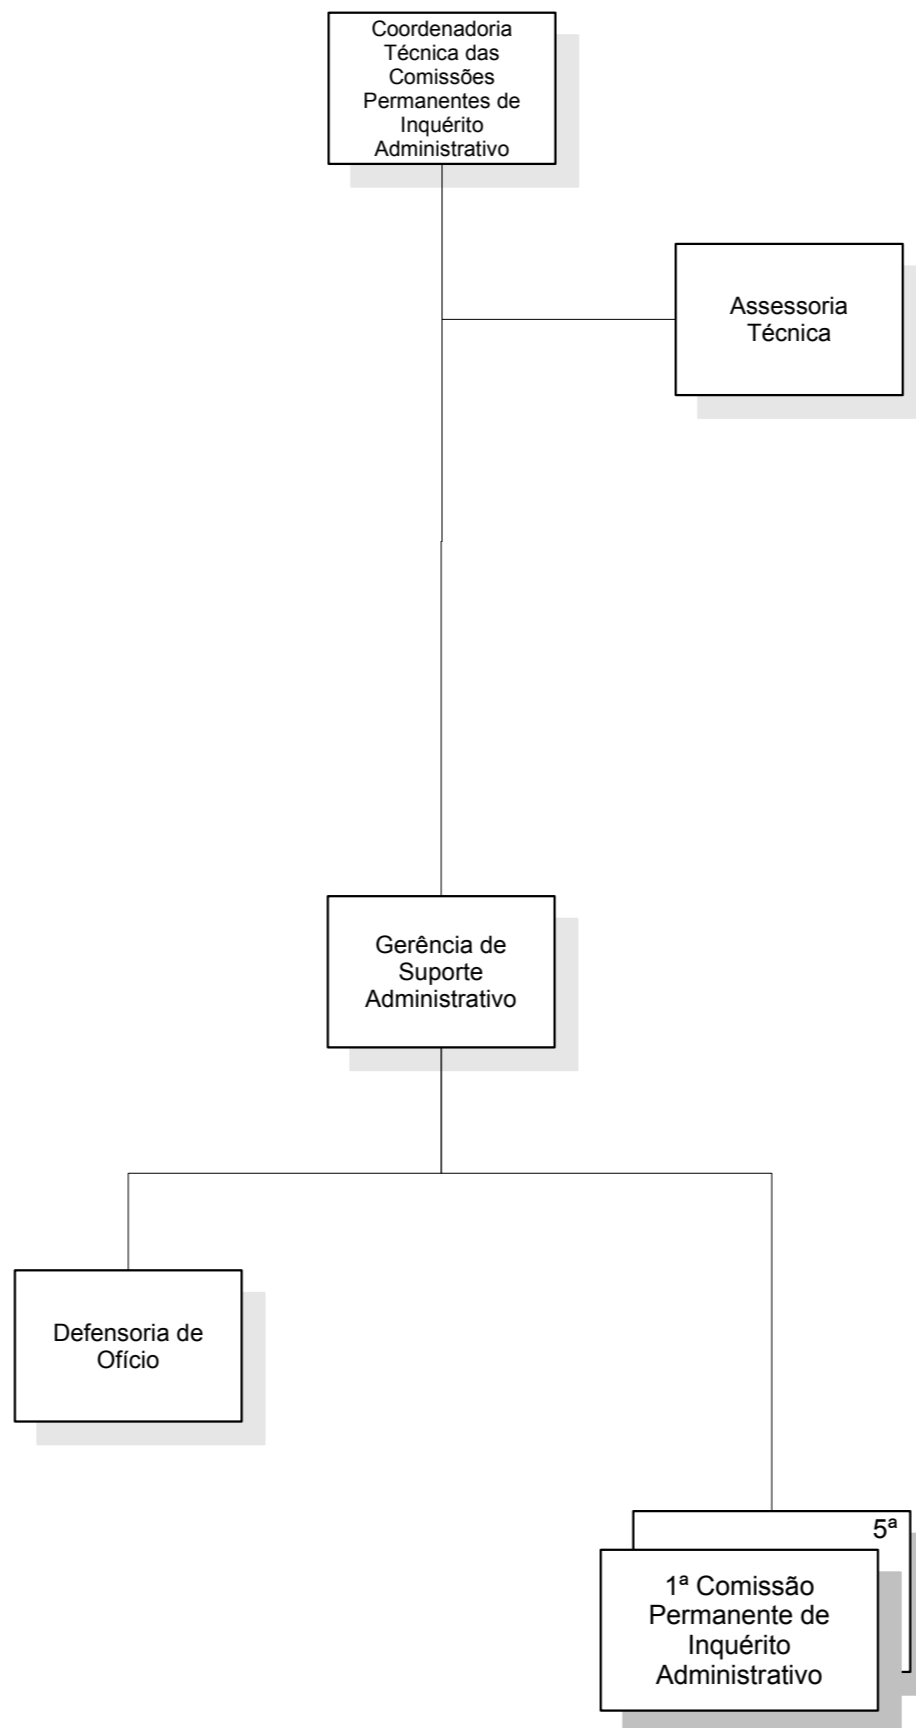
Coordenadoria Técnica das Comissões Permanentes de Inquérito Administrativo

Assessoria Técnica

Gerência de Suporte Administrativo

Defensoria de Ofício

5ª

1ª Comissão Permanente de Inquérito Administrativo